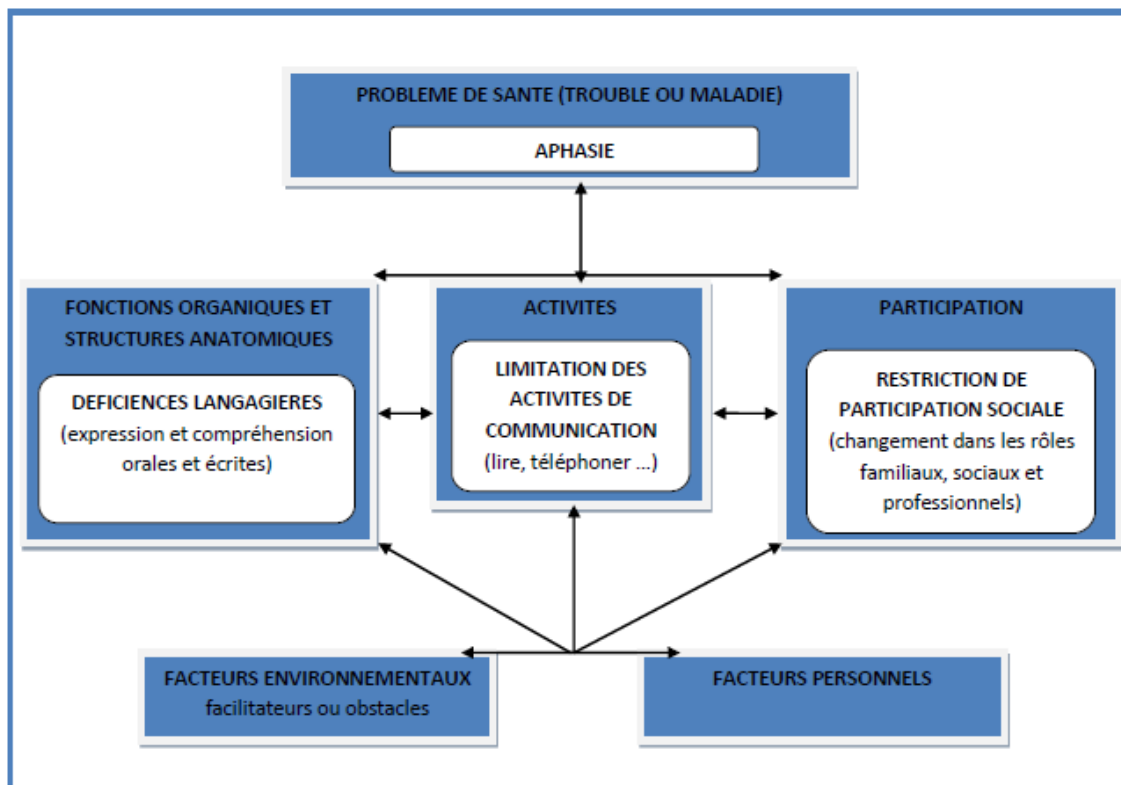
PROBLEME DE SANTE (TROUBLE OU MALADIE)

APHASIE

FONCTIONS ORGANIQUES ET STRUCTURES ANATOMIQUES

DEFICIENCES LANGAGIERES (expression et compréhension orales et écrites)

ACTIVITES

LIMITATION DES ACTIVITES DE COMMUNICATION (lire, téléphoner ...)

PARTICIPATION

RESTRICTION DE PARTICIPATION SOCIALE (changement dans les rôles familiaux, sociaux et professionnels)

FACTEURS ENVIRONNEMENTAUX facilitateurs ou obstacles

FACTEURS PERSONNELS